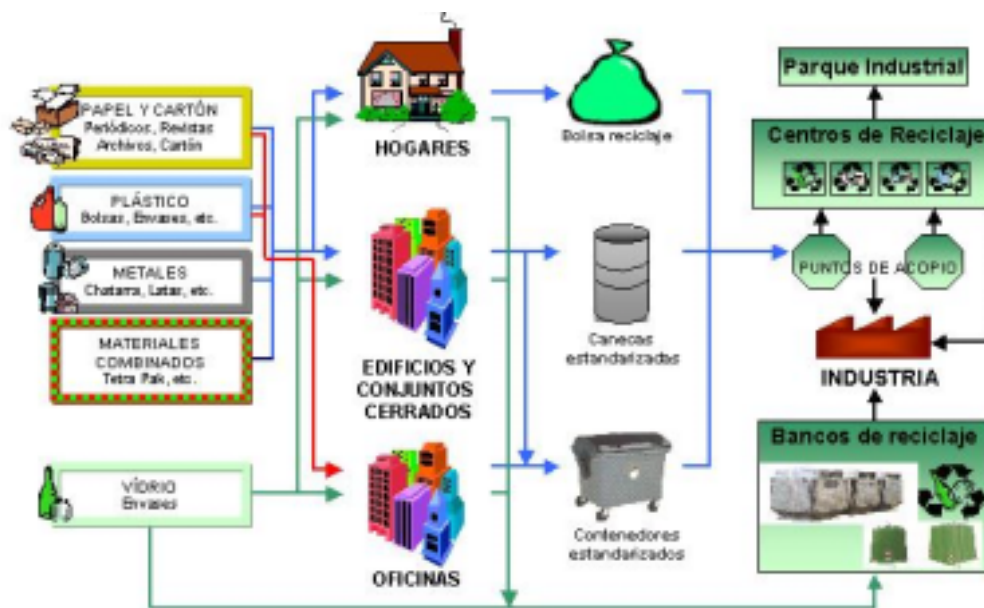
PAPEL Y CARTÓN
Periódicos, Revistas
Archivos, Cartón

PLÁSTICO
Bolsas, Envases, etc.

METALES
Chatarra, Latas, etc.

MATERIALES COMBINADOS
Tetra Pak, etc.

VÍDRIO
Envases

HOGARES

EDIFICIOS Y CONJUNTOS CERRADOS

OFICINAS

Bolsa reciclaje

Canecas estandarizadas

Contenedores estandarizados

Parque Industrial

Centros de Reciclaje

PUNTOS DE ACOPIO

INDUSTRIA

Bancos de reciclaje